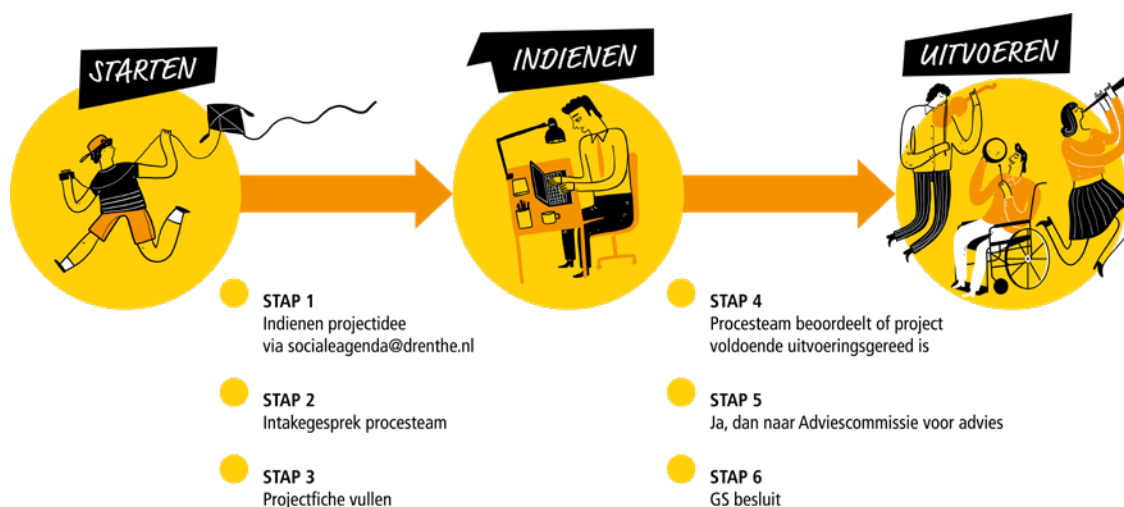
STARTEN

INDIENEN

UITVOEREN

STAP 1
Indienen projectidee via socialeagenda@drenthe.nl

STAP 2
Intakegesprek procesteam

STAP 3
Projectfiche vullen

STAP 4
Procesteam beoordeelt of project voldoende uitvoeringsgereed is

STAP 5
Ja, dan naar Adviescommissie voor advies

STAP 6
GS besluit